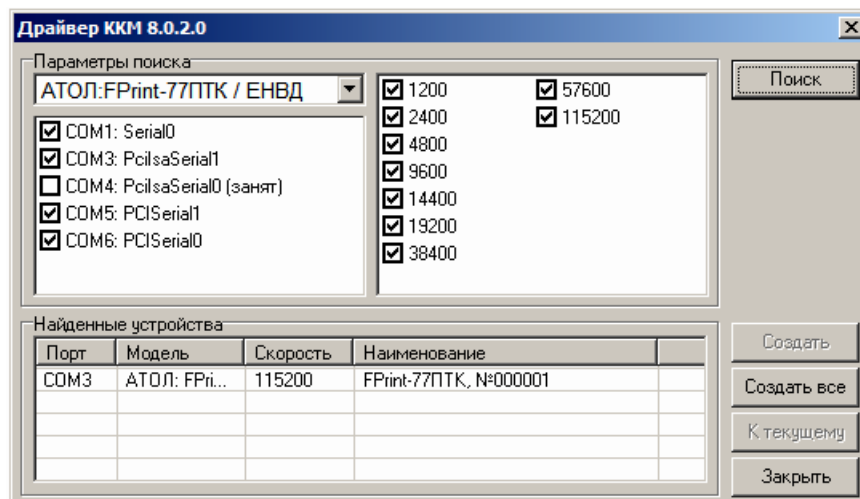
Драйвер ККМ 8.0.2.0

Параметры поиска

АТОЛ:FPrint-77ПТК / ЕНВД

☑ COM1: Serial0
☑ COM3: PciIsaSerial1
☐ COM4: PciIsaSerial0 (занят)
☑ COM5: PCISerial1
☑ COM6: PCISerial0

☑ 1200
☑ 2400
☑ 4800
☑ 9600
☑ 14400
☑ 19200
☑ 38400
☑ 57600
☑ 115200

Поиск

Найденные устройства

| Порт | Модель | Скорость | Наименование |
|---|---|---|---|
| COM3 | АТОЛ: FPri... | 115200 | FPrint-77ПТК, №000001 |

Создать

Создать все

К текущему

Закрыть